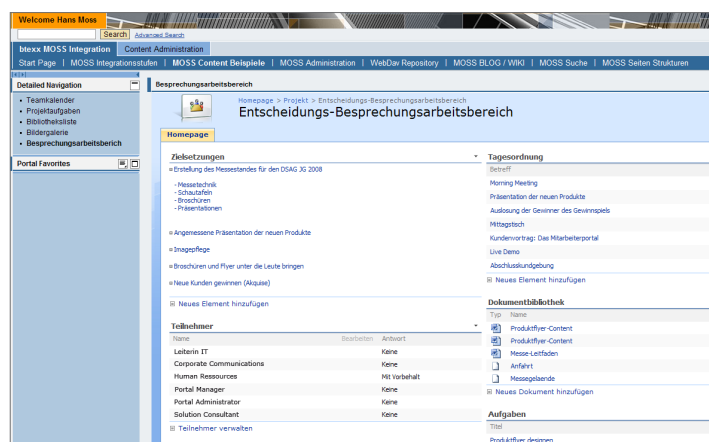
Welcome Hans Moss

Search Advanced Search

btexx MOSS Integration | Content Administration

Start Page | MOSS Integrationsstufen | MOSS Content Beispiele | MOSS Administration | WebDav Repository | MOSS BLOG / WIKI | MOSS Suche | MOSS Seiten Strukturen

Detailed Navigation

- Teamkalender
- Projektaufgaben
- Bibliotheksliste
- Bildergalerie
- Besprechungsarbeitsbereich

Portal Favorites

Besprechungsarbeitsbereich

Homepage > Projekt > Entscheidungs-Besprechungsarbeitsbereich

Entscheidungs-Besprechungsarbeitsbereich

Homepage

Zielsetzungen

Erstellung des Messestandes für den DSAG JG 2008

- Messetechnik
- Schautafeln
- Broschüren
- Präsentationen

Angemessene Präsentation der neuen Produkte

Imagepflege

Broschüren und Flyer unter die Leute bringen

Neue Kunden gewinnen (Akquise)

Neues Element hinzufügen

Teilnehmer

| Name | Bearbeiten | Antwort |
|---|---|---|
| Leiterin IT | | Keine |
| Corporate Communications | | Keine |
| Human Ressources | | Mit Vorbehalt |
| Portal Manager | | Keine |
| Portal Administrator | | Keine |
| Solution Consultant | | Keine |

Teilnehmer verwalten

Tagesordnung

Betreff

Morning Meeting

Präsentation der neuen Produkte

Auslosung der Gewinner des Gewinnspiels

Mittagstisch

Kundenvortrag: Das Mitarbeiterportal

Live Demo

Abschlusskundgebung

Neues Element hinzufügen

Dokumentbibliothek

| Typ | Name |
|---|---|
| | Produktflyer-Content |
| | Produktflyer-Content |
| | Messe-Leitfaden |
| | Anfahrt |
| | Messeeinladung |

Neues Dokument hinzufügen

Aufgaben

Titel

Produktflyer designen